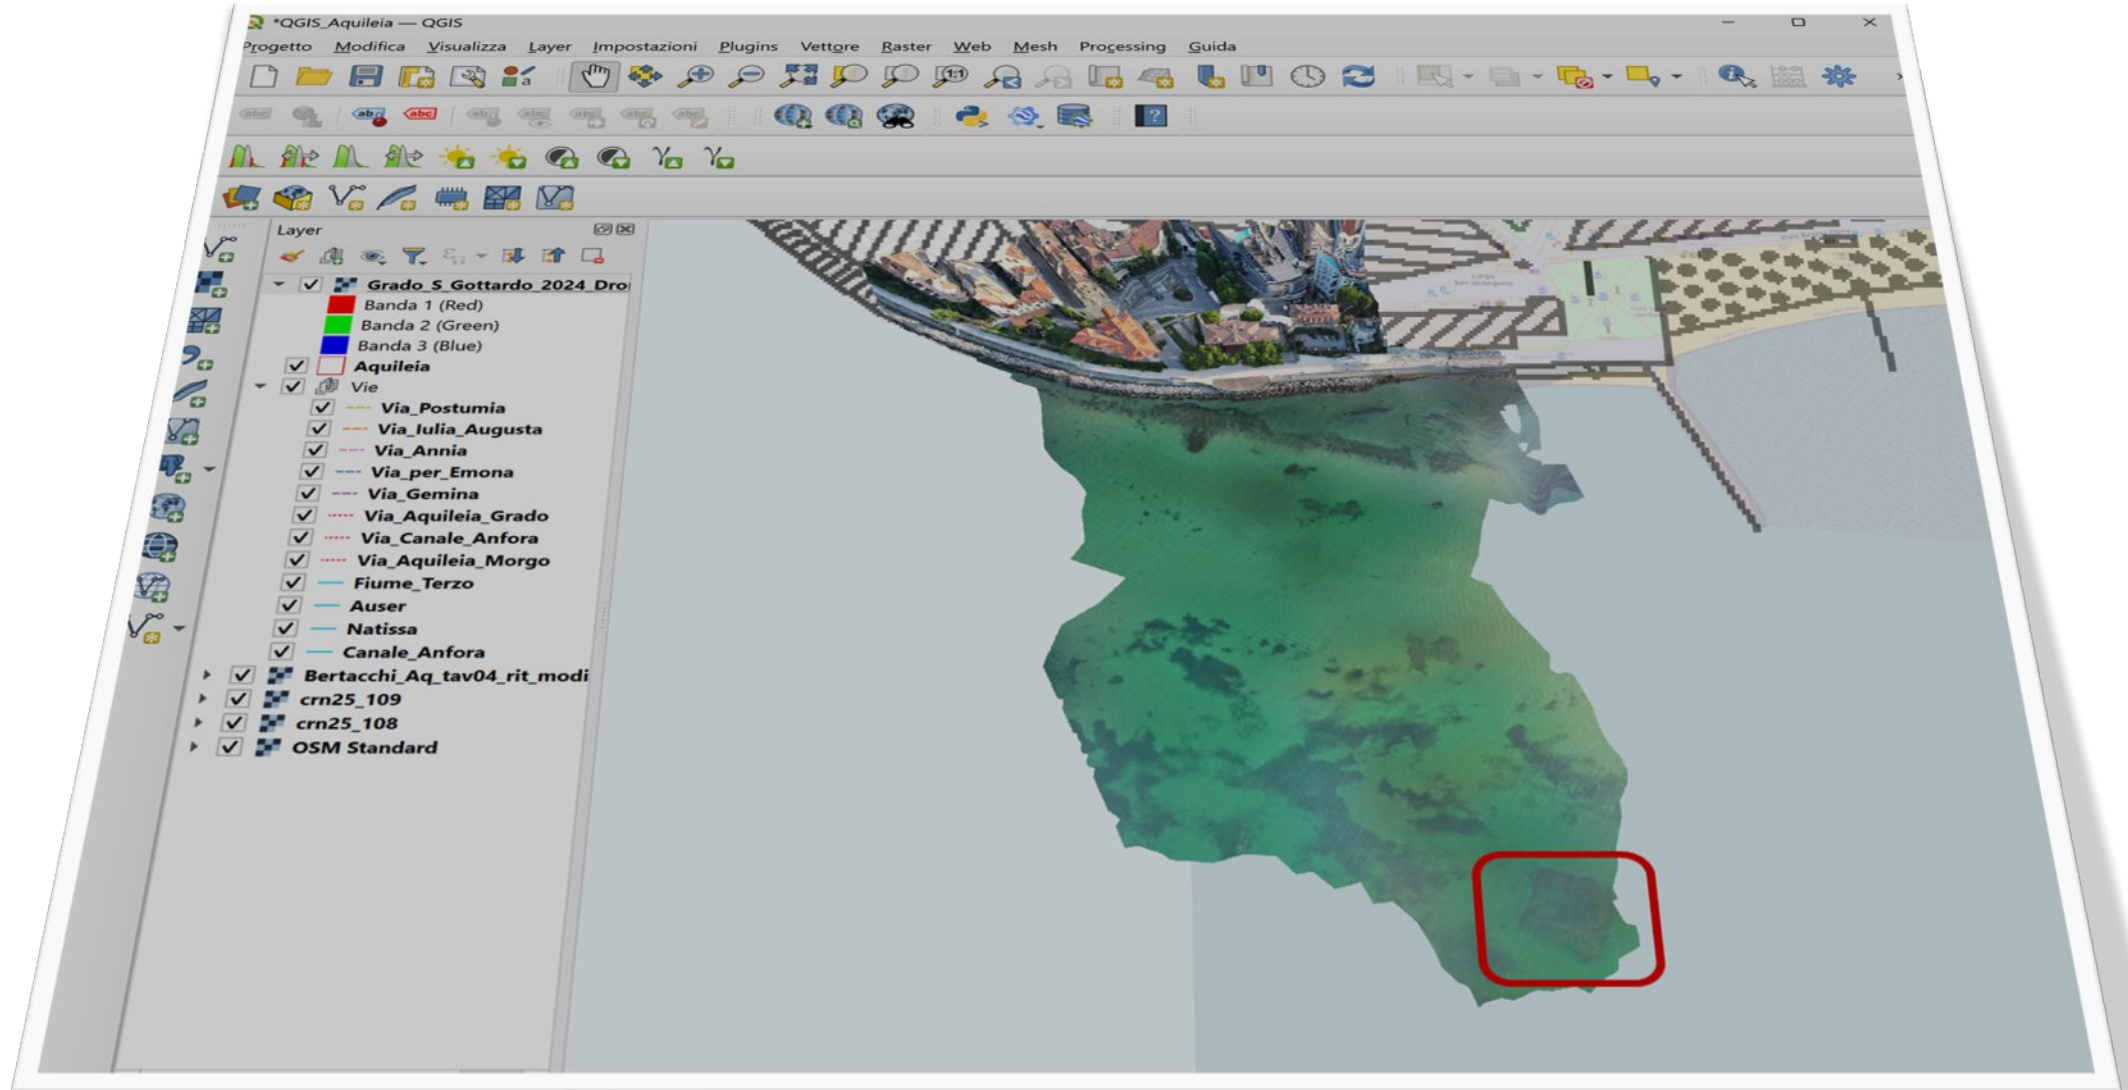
*QGIS_Aquileia — QGIS

Progetto Modifica Visualizza Layer Impostazioni Plugins Vettore Raster Web Mesh Processing Guida

Layer

Grado_S_Gottardo_2024_Dro
Banda 1 (Red)
Banda 2 (Green)
Banda 3 (Blue)
Aquileia
Vie
Via_Postumia
Via_Iulia_Augusta
Via_Annia
Via_per_Emona
Via_Gemina
Via_Aquileia_Grado
Via_Canale_Anfora
Via_Aquileia_Morgo
Fiume_Terzo
Auser
Natissa
Canale_Anfora
Bertacchi_Aq_tav04_rit_modi
crn25_109
crn25_108
OSM Standard